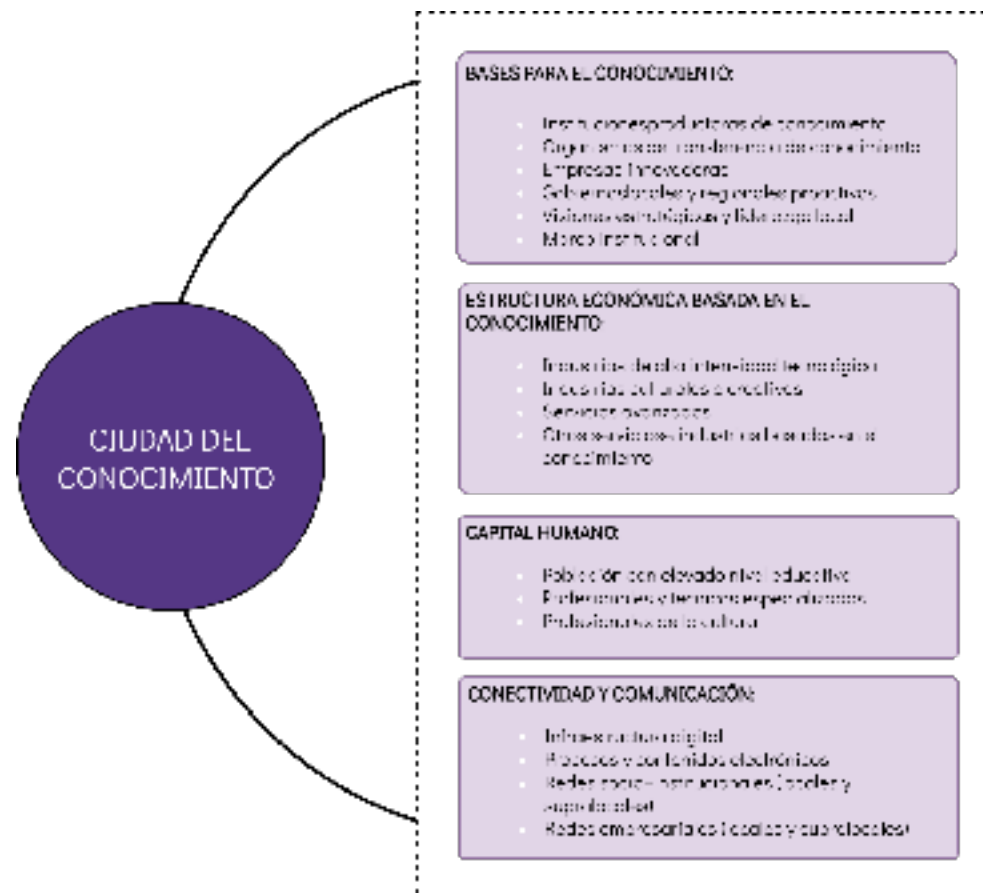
CIUDAD DEL CONOCIMIENTO

BASES PARA EL CONOCIMIENTO:

- Instituciones productoras de conocimiento
- Organismos de transferencia de conocimiento
- Empresas innovadoras
- Gobiernos locales y regionales proactivos
- Visiones estratégicas y liderazgo local
- Marco institucional

ESTRUCTURA ECONÓMICA BASADA EN EL CONOCIMIENTO:

- Industrias de alta intensidad tecnológica
- Industrias culturales o creativas
- Servicios avanzados
- Otras actividades intensivas en el conocimiento

CAPITAL HUMANO:

- Población con elevado nivel educativo
- Profesionales y técnicos especializados
- Profesionales de la cultura

CONECTIVIDAD Y COMUNICACIÓN:

- Infraestructura digital
- Procesos y contenidos electrónicos
- Redes socio-institucionales (locales y supralocales)
- Redes empresariales (locales y supralocales)